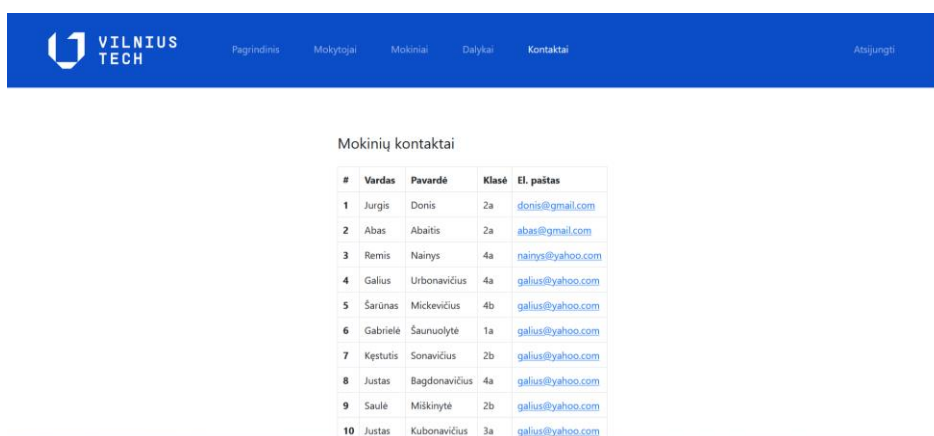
VILNIUS TECH

Pagrindinis Mokytojai Mokiniai Dalykai Kontaktai Atsijungti

Mokinių kontaktai

| # | Vardas | Pavardė | Klasė | El. paštas |
|---|---|---|---|---|
| 1 | Jurgis | Donis | 2a | donis@gmail.com |
| 2 | Abas | Abaitis | 2a | abas@gmail.com |
| 3 | Remis | Nainys | 4a | nainys@yahoo.com |
| 4 | Galius | Urbonavičius | 4a | galius@yahoo.com |
| 5 | Šarūnas | Mickevičius | 4b | galius@yahoo.com |
| 6 | Gabrielė | Šaunuolytė | 1a | galius@yahoo.com |
| 7 | Kęstutis | Sonavičius | 2b | galius@yahoo.com |
| 8 | Justas | Bagdonavičius | 4a | galius@yahoo.com |
| 9 | Saulė | Miškinytė | 2b | galius@yahoo.com |
| 10 | Justas | Kubonavičius | 3a | galius@yahoo.com |